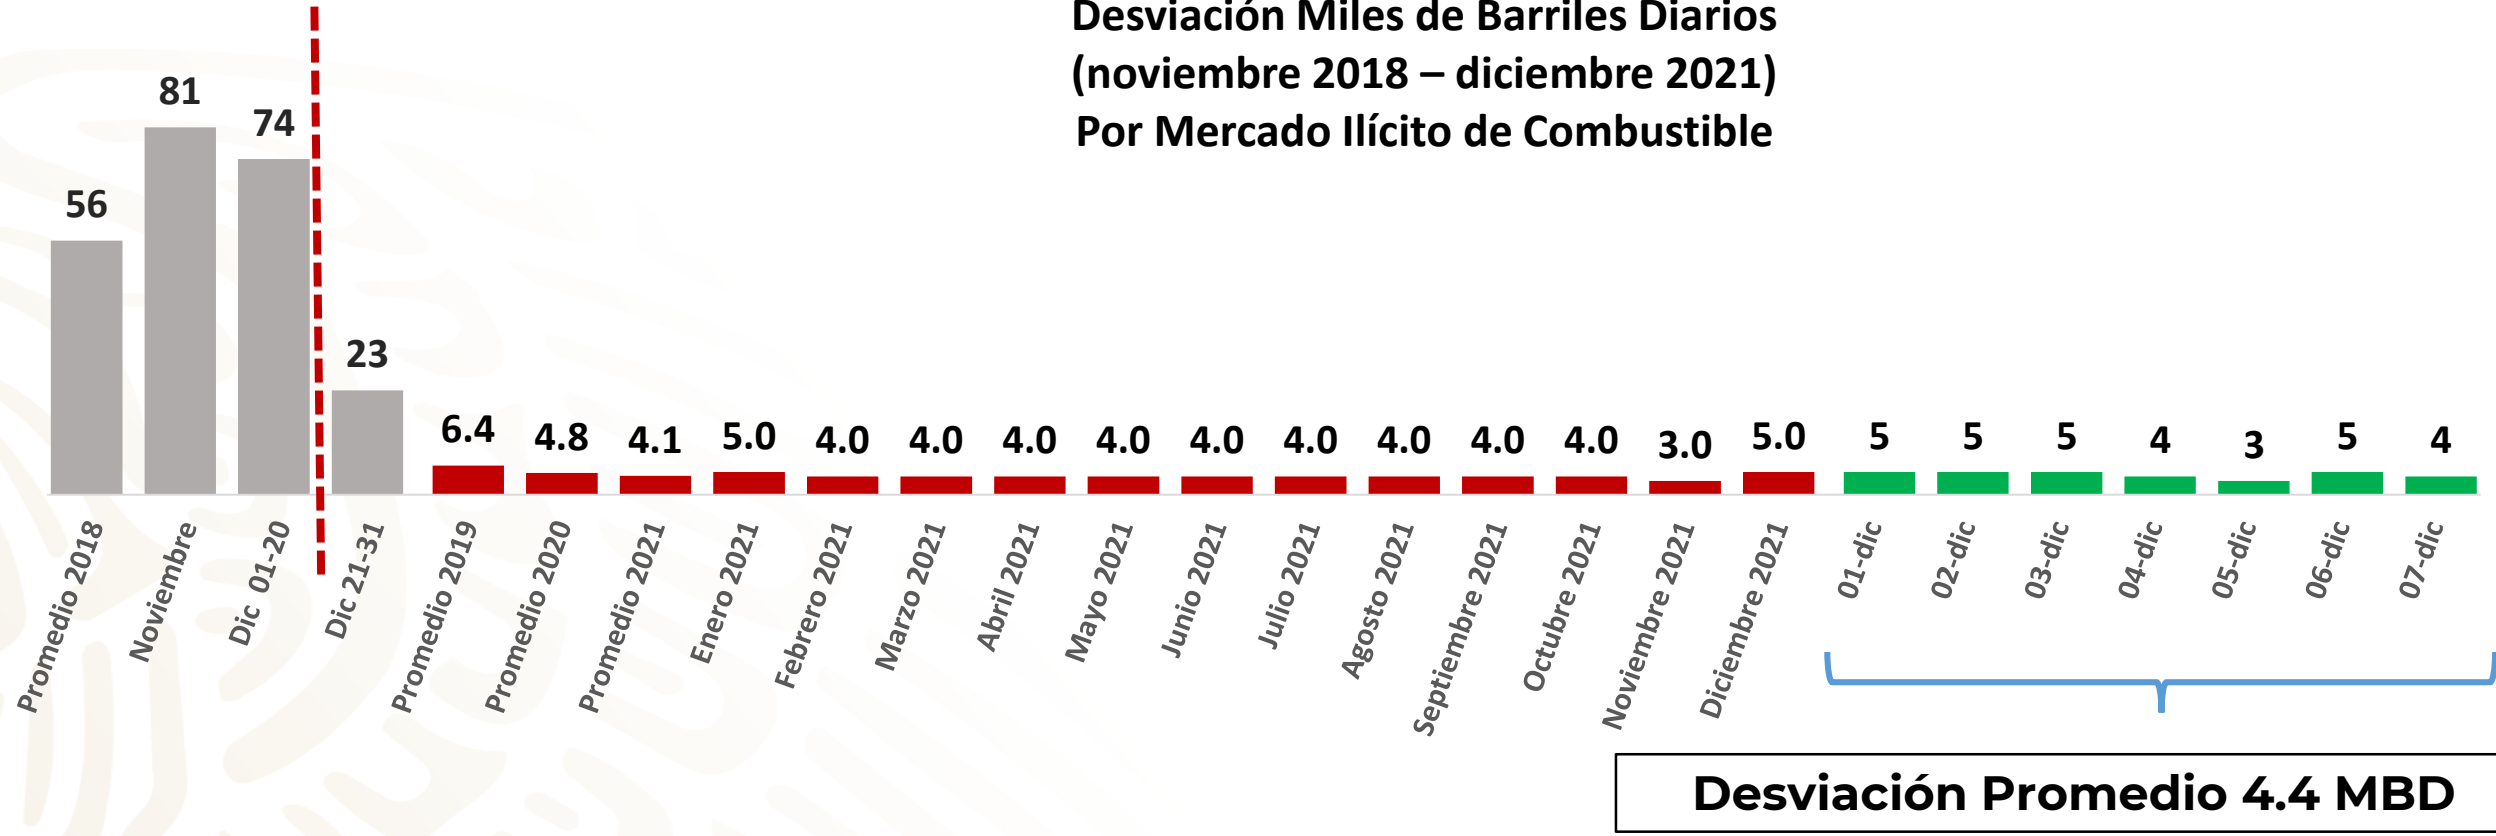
Desviación Miles de Barriles Diarios
(noviembre 2018 – diciembre 2021)
Por Mercado Ilícito de Combustible

| Promedio 2018 | Noviembre | Dic 01-20 | Dic 21-31 | Promedio 2019 | Promedio 2020 | Promedio 2021 | Enero 2021 | Febrero 2021 | Marzo 2021 | Abril 2021 | Mayo 2021 | Junio 2021 | Julio 2021 | Agosto 2021 | Septiembre 2021 | Octubre 2021 | Noviembre 2021 | Diciembre 2021 | 01-dic | 02-dic | 03-dic | 04-dic | 05-dic | 06-dic | 07-dic |
|---|---|---|---|---|---|---|---|---|---|---|---|---|---|---|---|---|---|---|---|---|---|---|---|---|---|
| 56 | 81 | 74 | 23 | 6.4 | 4.8 | 4.1 | 5.0 | 4.0 | 4.0 | 4.0 | 4.0 | 4.0 | 4.0 | 4.0 | 4.0 | 4.0 | 3.0 | 5.0 | 5 | 5 | 5 | 4 | 3 | 5 | 4 |

Desviación Promedio 4.4 MBD